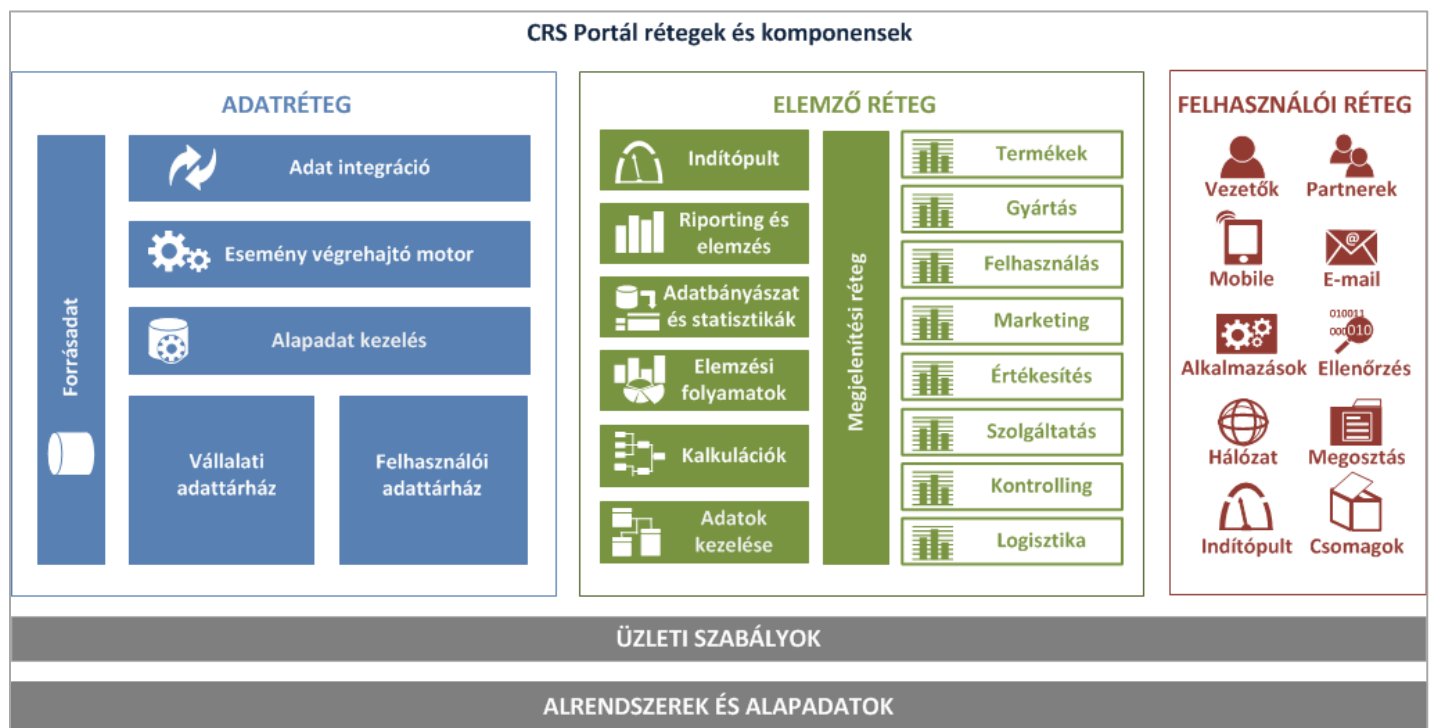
CRS Portál rétegek és komponensek

ADATRÉTEG

Forrásadat

Adat integráció

Esemény végrehajtó motor

Alapadat kezelés

Vállalati adattárház

Felhasználói adattárház

ELEMZŐ RÉTEG

Indítópult

Riporting és elemzés

Adatbányászat és statisztikák

Elemzési folyamatok

Kalkulációk

Adatok kezelése

Megjelenítési réteg

Termékek

Gyártás

Felhasználás

Marketing

Értékesítés

Szolgáltatás

Kontrolling

Logisztika

FELHASZNÁLÓI RÉTEG

Vezetők

Partnerek

Mobile

E-mail

Alkalmazások

010011 010

Ellenőrzés

Hálózat

Megosztás

Indítópult

Csomagok

ÜZLETI SZABÁLYOK

ALRENDSZEREK ÉS ALAPADATOK